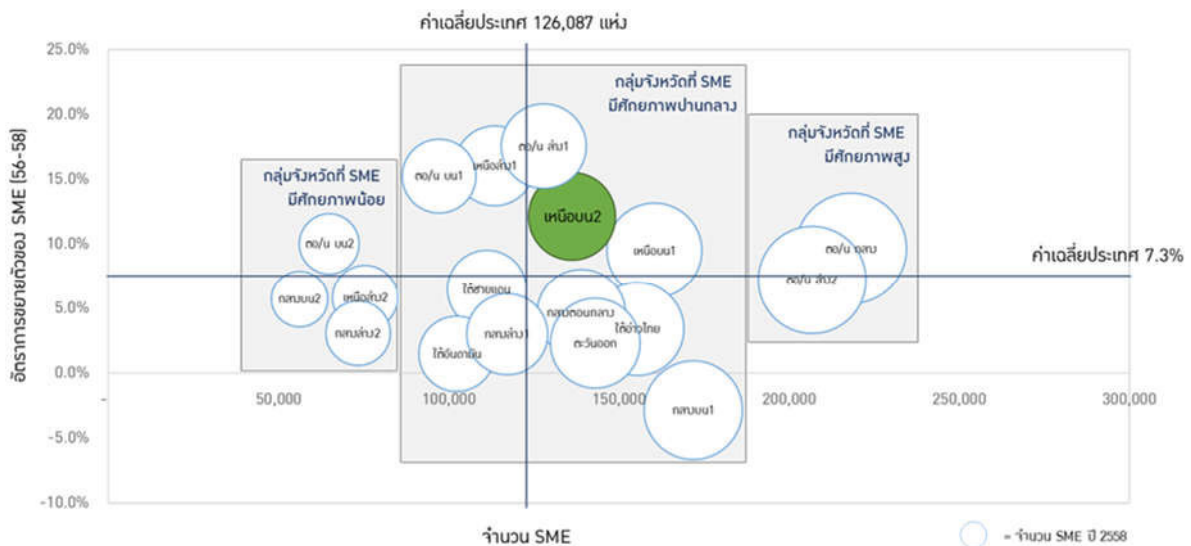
ค่าเฉลี่ยประเทศ 126,087 แห่ง

25.0%
20.0%
15.0%
10.0%
5.0%
0.0%
-5.0%
-10.0%

อัตราการขยายตัวของ SME [56-58]

กลุ่มจังหวัดที่ SME มีศักยภาพน้อย

กลุ่มจังหวัดที่ SME มีศักยภาพปานกลาง

กลุ่มจังหวัดที่ SME มีศักยภาพสูง

ตอ/น บน2
กลางบน2
เหนือล่าง2
กลางล่าง2

ตอ/น บน1
เหนือล่าง1
ตอ/น ล่าง1
เหนือบน2
เหนือบน1
ใต้ฝั่งอันดามัน
กลางตอนกลาง
ใต้อ่าวไทย
กลางล่าง1
ตะวันออก
ใต้อันดามัน
กลางบน1

ตอ/น กลาง
ตอ/น ล่าง2

ค่าเฉลี่ยประเทศ 7.3%

50,000
100,000
150,000
200,000
250,000
300,000

จำนวน SME

= จำนวน SME ปี 2558